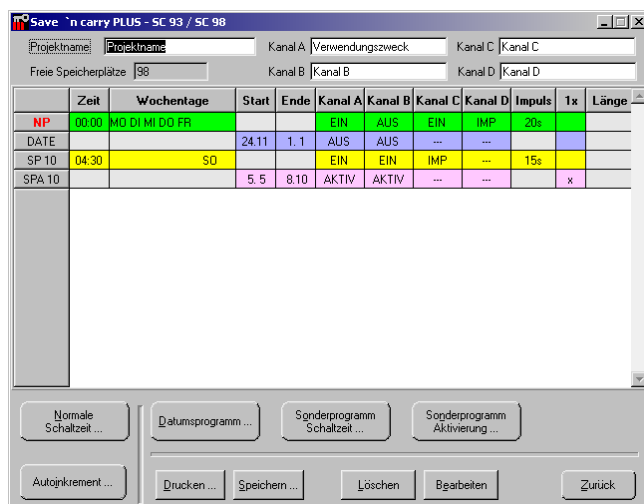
Save `n carry PLUS - SC 93 / SC 98

Projektname Projektname

Kanal A Verwendungszweck

Kanal C Kanal C

Freie Speicherplätze 98

Kanal B Kanal B

Kanal D Kanal D

| | Zeit | Wochentage | Start | Ende | Kanal A | Kanal B | Kanal C | Kanal D | Impuls | 1x | Länge |
|---|---|---|---|---|---|---|---|---|---|---|---|
| NP | 00:00 | MO DI MI DO FR | | | EIN | AUS | EIN | IMP | 20s | | |
| DATE | | | 24.11 | 1. 1 | AUS | AUS | --- | --- | | | |
| SP 10 | 04:30 | SO | | | EIN | EIN | IMP | --- | 15s | | |
| SPA 10 | | | 5. 5 | 8.10 | AKTIV | AKTIV | --- | --- | | x | |

Normale Schaltzeit ...

Datumsprogramm ...

Sonderprogramm Schaltzeit ...

Sonderprogramm Aktivierung ...

Autoinkrement ...

Drucken ...

Speichern ...

Löschen

Bearbeiten

Zurück